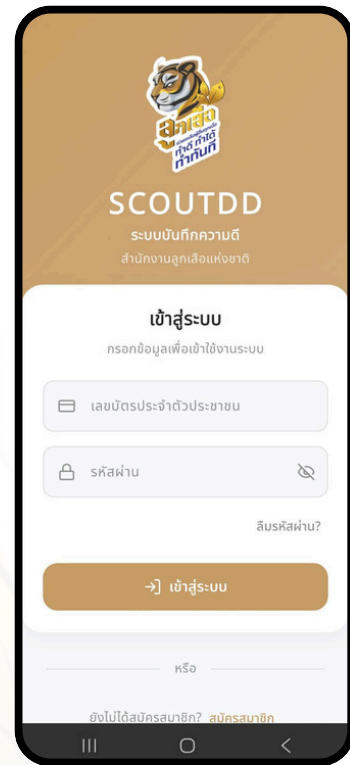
ลูกเสือ
ทำดี ทำได้ ทำทันที

SCOUTDD
ระบบบันทึกความดี
สำนักงานลูกเสือแห่งชาติ

เข้าสู่ระบบ
กรอกข้อมูลเพื่อเข้าใช้งานระบบ

เลขบัตรประจำตัวประชาชน

รหัสผ่าน

ลืมรหัสผ่าน?

เข้าสู่ระบบ

หรือ

ยังไม่ได้สมัครสมาชิก? สมัครสมาชิก